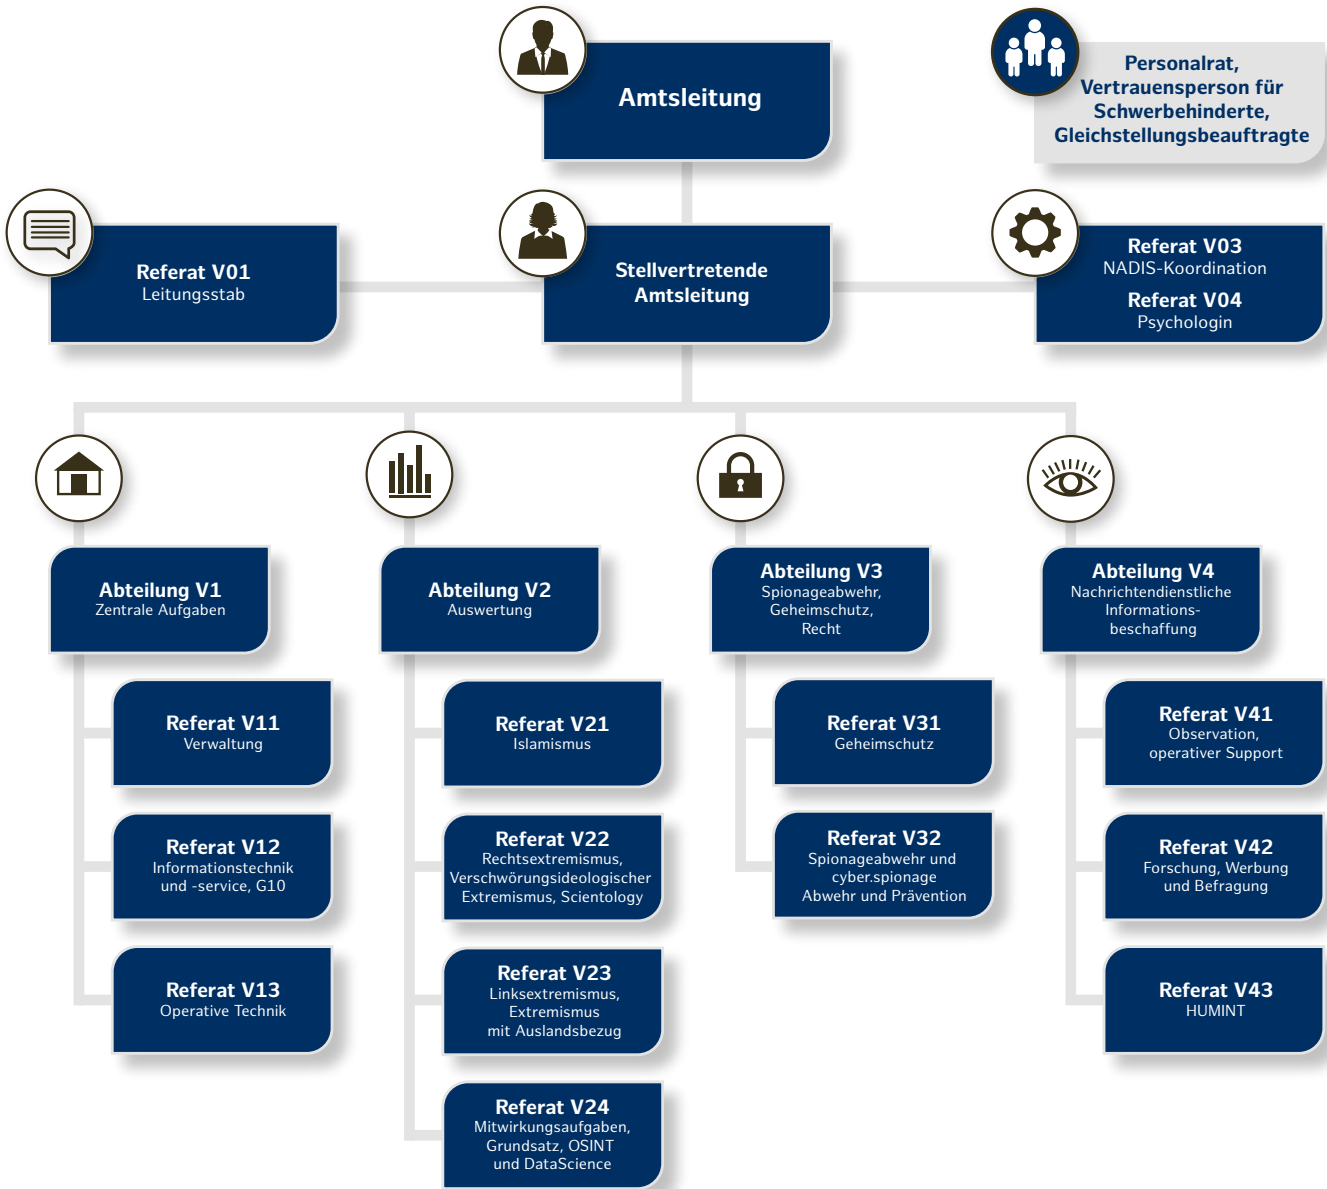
Amtsleitung

Personalrat, Vertrauensperson für Schwerbehinderte, Gleichstellungsbeauftragte

Referat V01
Leitungsstab

Stellvertretende Amtsleitung

Referat V03
NADIS-Koordination

Referat V04
Psychologin

Abteilung V1
Zentrale Aufgaben

Referat V11
Verwaltung

Referat V12
Informationstechnik und -service, G10

Referat V13
Operative Technik

Abteilung V2
Auswertung

Referat V21
Islamismus

Referat V22
Rechtsextremismus, Verschwörungsideologischer Extremismus, Scientology

Referat V23
Linksextremismus, Extremismus mit Auslandsbezug

Referat V24
Mitwirkungsaufgaben, Grundsatz, OSINT und DataScience

Abteilung V3
Spionageabwehr, Geheimschutz, Recht

Referat V31
Geheimschutz

Referat V32
Spionageabwehr und cyber.spionage Abwehr und Prävention

Abteilung V4
Nachrichtendienstliche Informations-beschaffung

Referat V41
Observation, operativer Support

Referat V42
Forschung, Werbung und Befragung

Referat V43
HUMINT